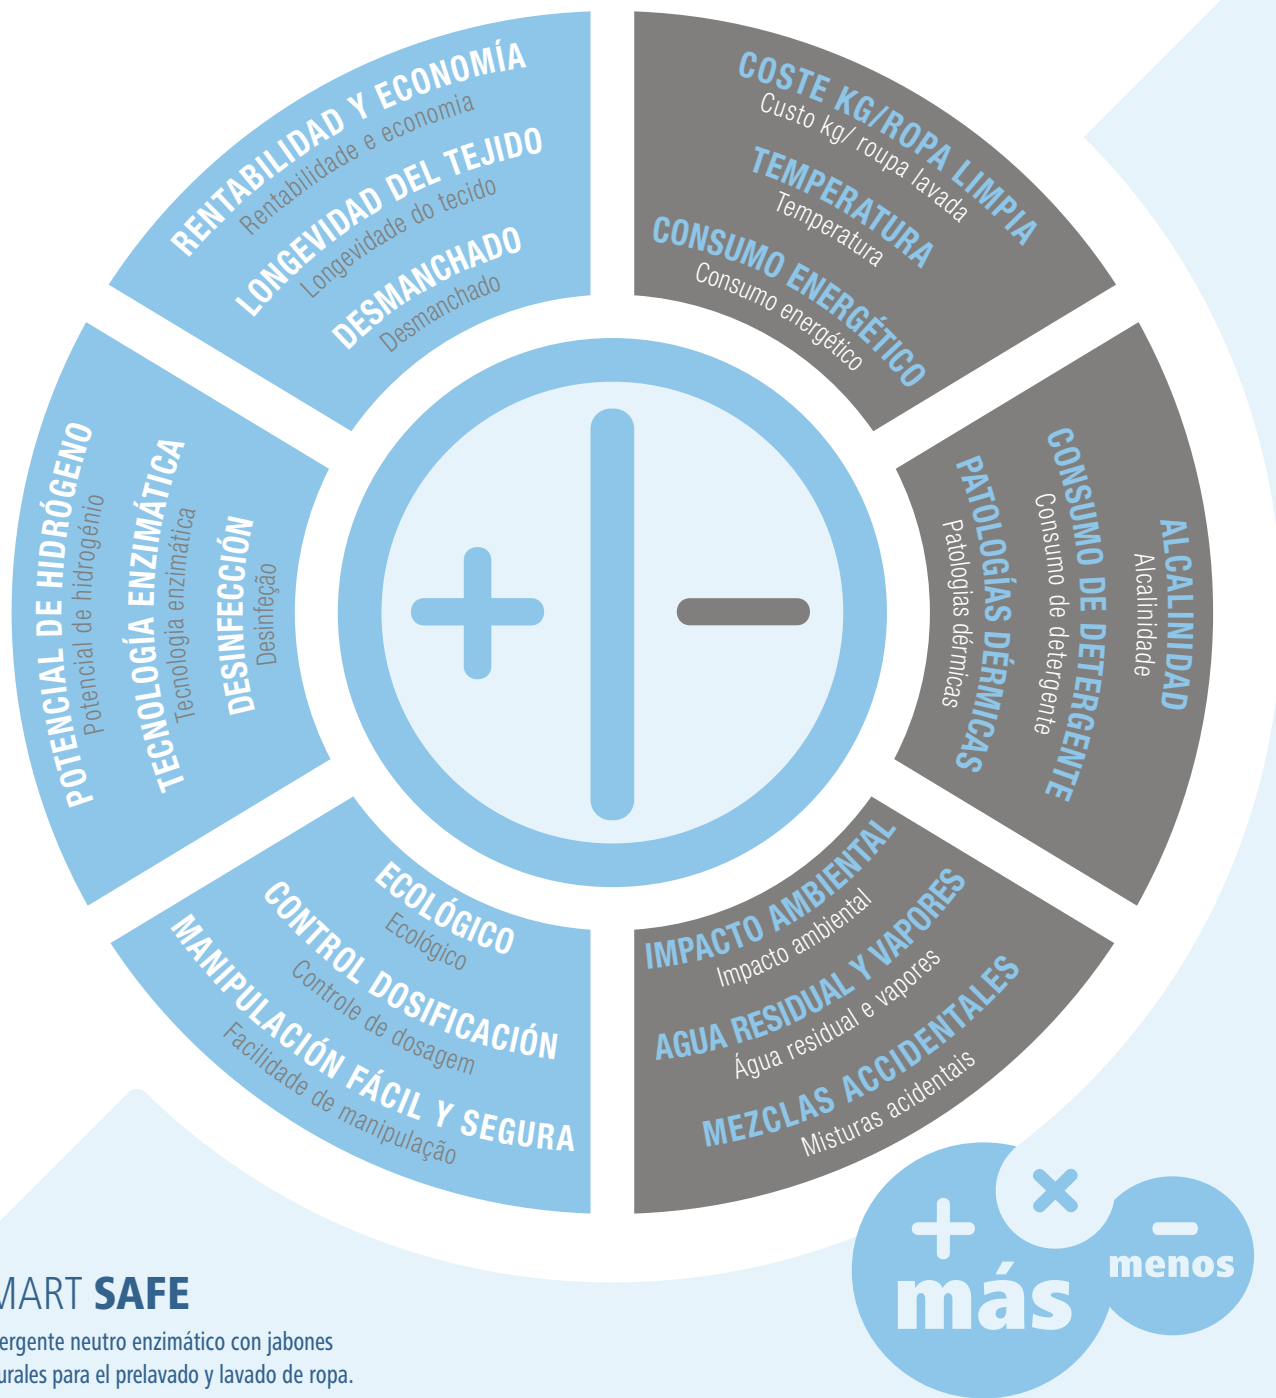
RENTABILIDAD Y ECONOMÍA
Rentabilidade e economia
LONGEVIDAD DEL TEJIDO
Longevidade do tecido
DESMANCHADO
Desmanchado

COSTE KG/ROPA LIMPIA
Custo kg/ roupa lavada
TEMPERATURA
Temperatura
CONSUMO ENERGÉTICO
Consumo energético

POTENCIAL DE HIDRÓGENO
Potencial de hidrogénio
TECNOLOGÍA ENZIMÁTICA
Tecnologia enzimática
DESINFECCIÓN
Desinfeção

ALCALINIDAD
Alcalinidade
CONSUMO DE DETERGENTE
Consumo de detergente
PATOLOGÍAS DÉRMICAS
Patologias dérmicas

ECOLÓGICO
Ecológico
CONTROL DOSIFICACIÓN
Controle de dosagem
MANIPULACIÓN FÁCIL Y SEGURA
Facilidade de manipulação

IMPACTO AMBIENTAL
Impacto ambiental
AGUA RESIDUAL Y VAPORES
Água residual e vapores
MEZCLAS ACCIDENTALES
Misturas acidentais

+ −

MART SAFE
ergente neutro enzimático con jabones
urales para el prelavado y lavado de ropa.

+ × −
más menos